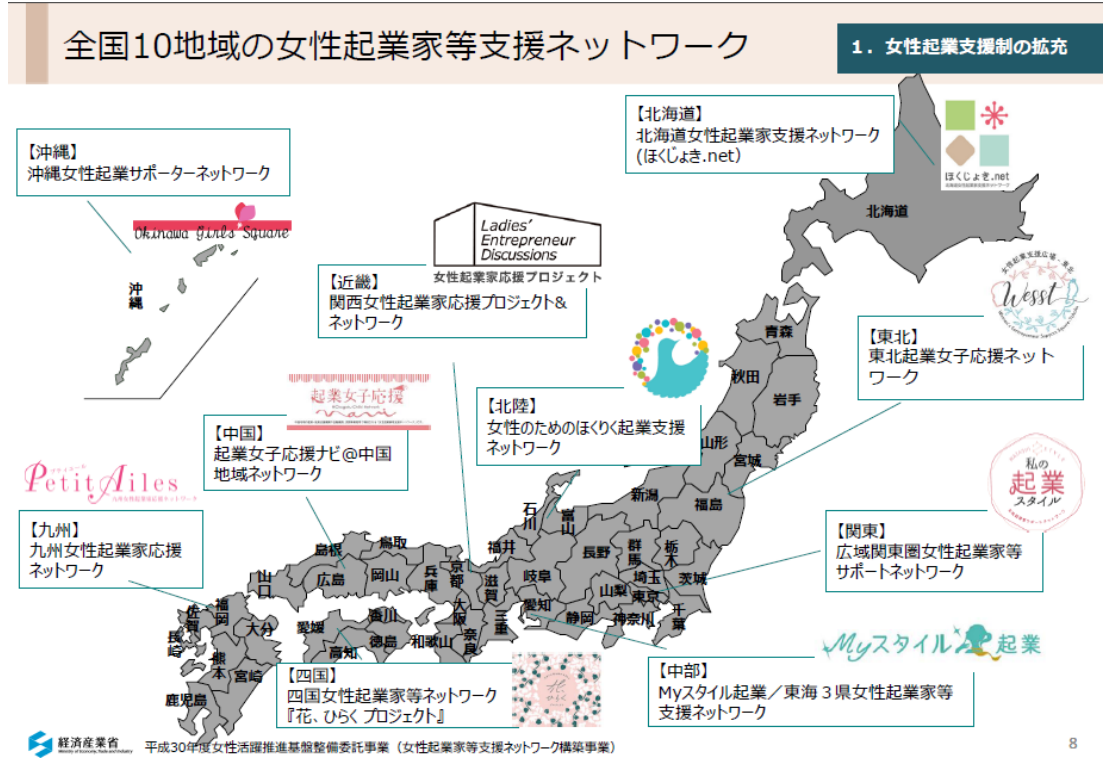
全国10地域の女性起業家等支援ネットワーク

1．女性起業支援制の拡充

【北海道】
北海道女性起業家支援ネットワーク
(ほくじょき.net)

ほくじょき.net

北海道

【沖縄】
沖縄女性起業サポーターネットワーク

Okinawa Girls' Square

沖縄

Ladies' Entrepreneur Discussions
女性起業家応援プロジェクト

【近畿】
関西女性起業家応援プロジェクト&ネットワーク

Wesst

【東北】
東北起業女子応援ネットワーク

青森
秋田
岩手
山形
宮城
福島

起業女子応援

【中国】
起業女子応援ナビ@中国地域ネットワーク

【北陸】
女性のためのほくりく起業支援ネットワーク

Petit Ailes

私の起業スタイル

【九州】
九州女性起業家応援ネットワーク

【関東】
広域関東圏女性起業家等サポートネットワーク

新潟
石川
富山
福井
長野
群馬
栃木
茨城
埼玉
山梨
東京
神奈川
千葉
静岡
愛知
岐阜
三重
滋賀
京都
大阪
奈良
和歌山
兵庫
鳥取
島根
岡山
広島
山口
香川
徳島
愛媛
高知
福岡
佐賀
長崎
大分
熊本
宮崎
鹿児島

Myスタイル起業

【四国】
四国女性起業家等ネットワーク
『花、ひらく プロジェクト』

【中部】
Myスタイル起業／東海３県女性起業家等支援ネットワーク

経済産業省

平成30年度女性活躍推進基盤整備委託事業（女性起業家等支援ネットワーク構築事業）

8